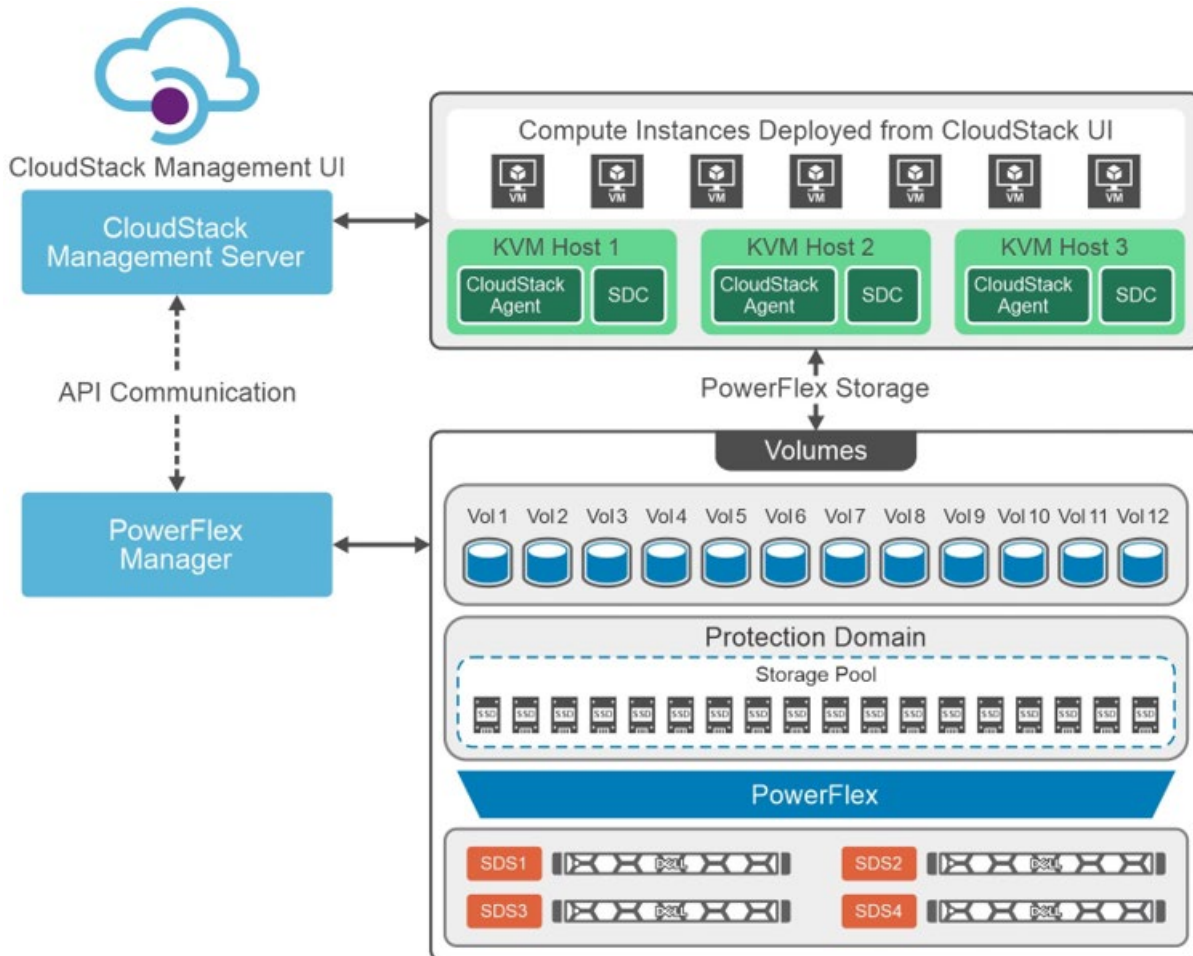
CloudStack Management UI

CloudStack Management Server

API Communication

PowerFlex Manager

Compute Instances Deployed from CloudStack UI

VM VM VM VM VM VM VM

KVM Host 1
CloudStack Agent
SDC

KVM Host 2
CloudStack Agent
SDC

KVM Host 3
CloudStack Agent
SDC

PowerFlex Storage

Volumes

Vol 1 Vol 2 Vol 3 Vol 4 Vol 5 Vol 6 Vol 7 Vol 8 Vol 9 Vol 10 Vol 11 Vol 12

Protection Domain

Storage Pool

SSD SSD SSD SSD SSD SSD SSD SSD SSD SSD SSD SSD SSD SSD SSD SSD SSD SSD

PowerFlex

SDS1 DELL
SDS2 DELL
SDS3 DELL
SDS4 DELL